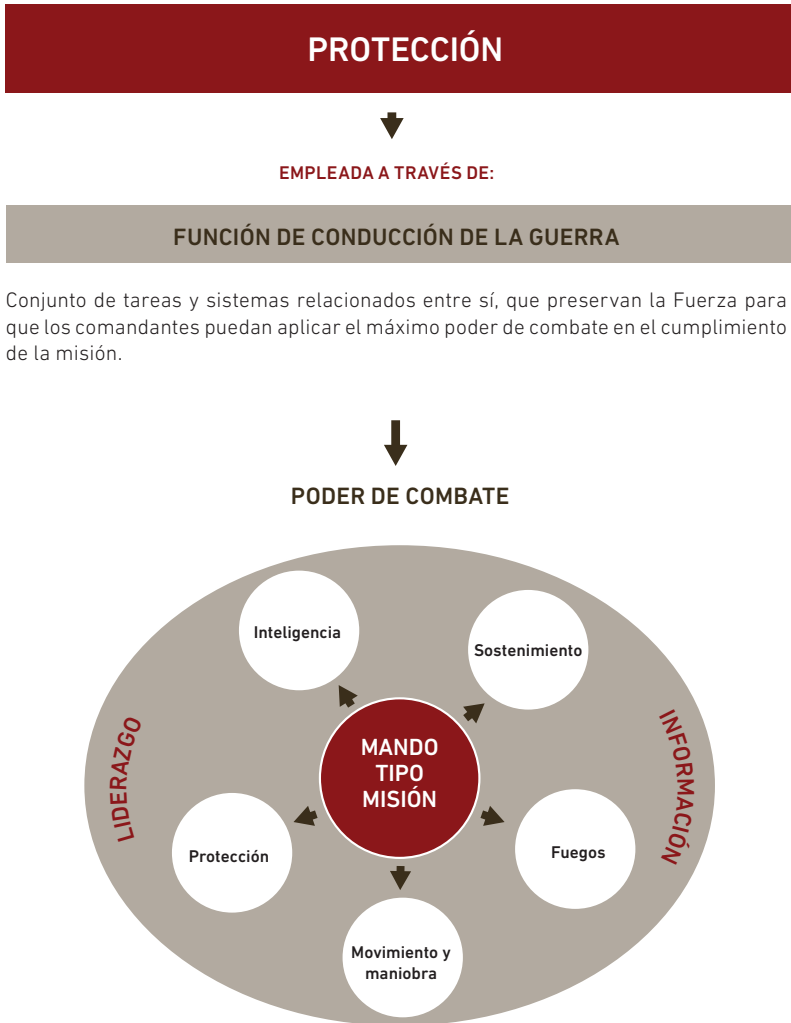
PROTECCIÓN

EMPLEADA A TRAVÉS DE:

FUNCIÓN DE CONDUCCIÓN DE LA GUERRA

Conjunto de tareas y sistemas relacionados entre sí, que preservan la Fuerza para que los comandantes puedan aplicar el máximo poder de combate en el cumplimiento de la misión.

PODER DE COMBATE

Inteligencia

Sostenimiento

LIDERAZGO

MANDO TIPO MISIÓN

INFORMACIÓN

Protección

Fuegos

Movimiento y maniobra